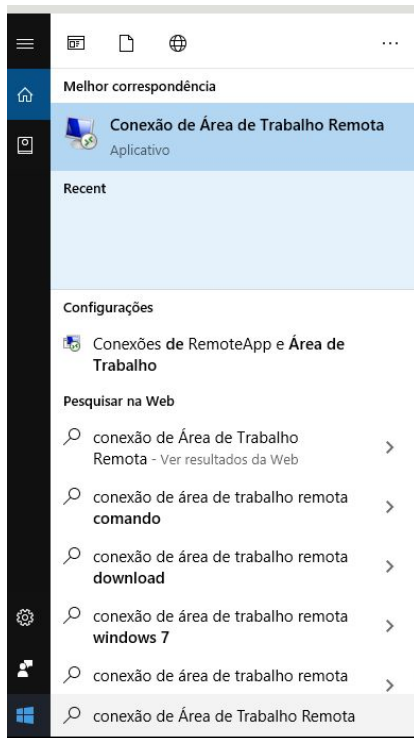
...

Melhor correspondência

Conexão de Área de Trabalho Remota
Aplicativo

Recent

Configurações

Conexões de RemoteApp e Área de Trabalho

Pesquisar na Web

conexão de Área de Trabalho Remota - Ver resultados da Web

conexão de área de trabalho remota comando

conexão de área de trabalho remota download

conexão de área de trabalho remota windows 7

conexão de área de trabalho remota

conexão de Área de Trabalho Remota